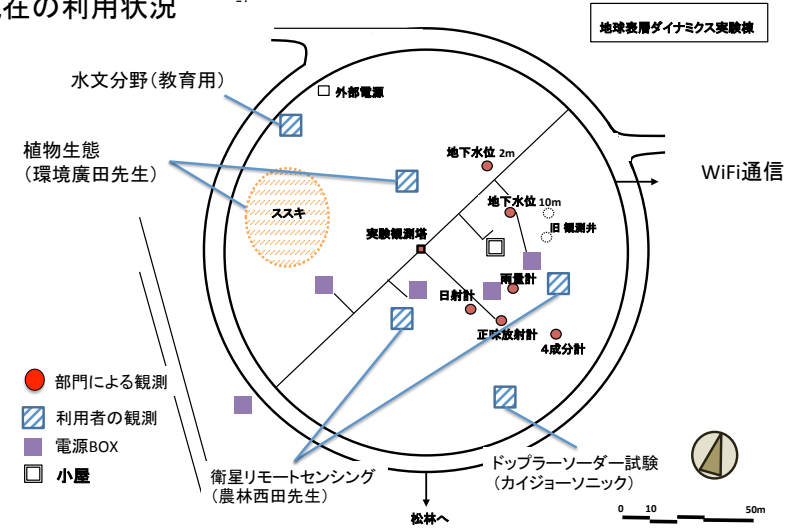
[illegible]在の利用状況

地球表層ダイナミクス実験棟

水文分野(教育用)

外部電源

植物生態
(環境廣田先生)

地下水位 2m

WiFi通信

ススキ

地下水位 10m

旧 観測井

実験観測塔

雨量計

日射計

正味放射計

4成分計

部門による観測

利用者の観測

電源BOX

小屋

衛星リモートセンシング
(農林西田先生)

ドップラーソーダー試験
(カイジョーソニック)

松林へ

0 10 50m